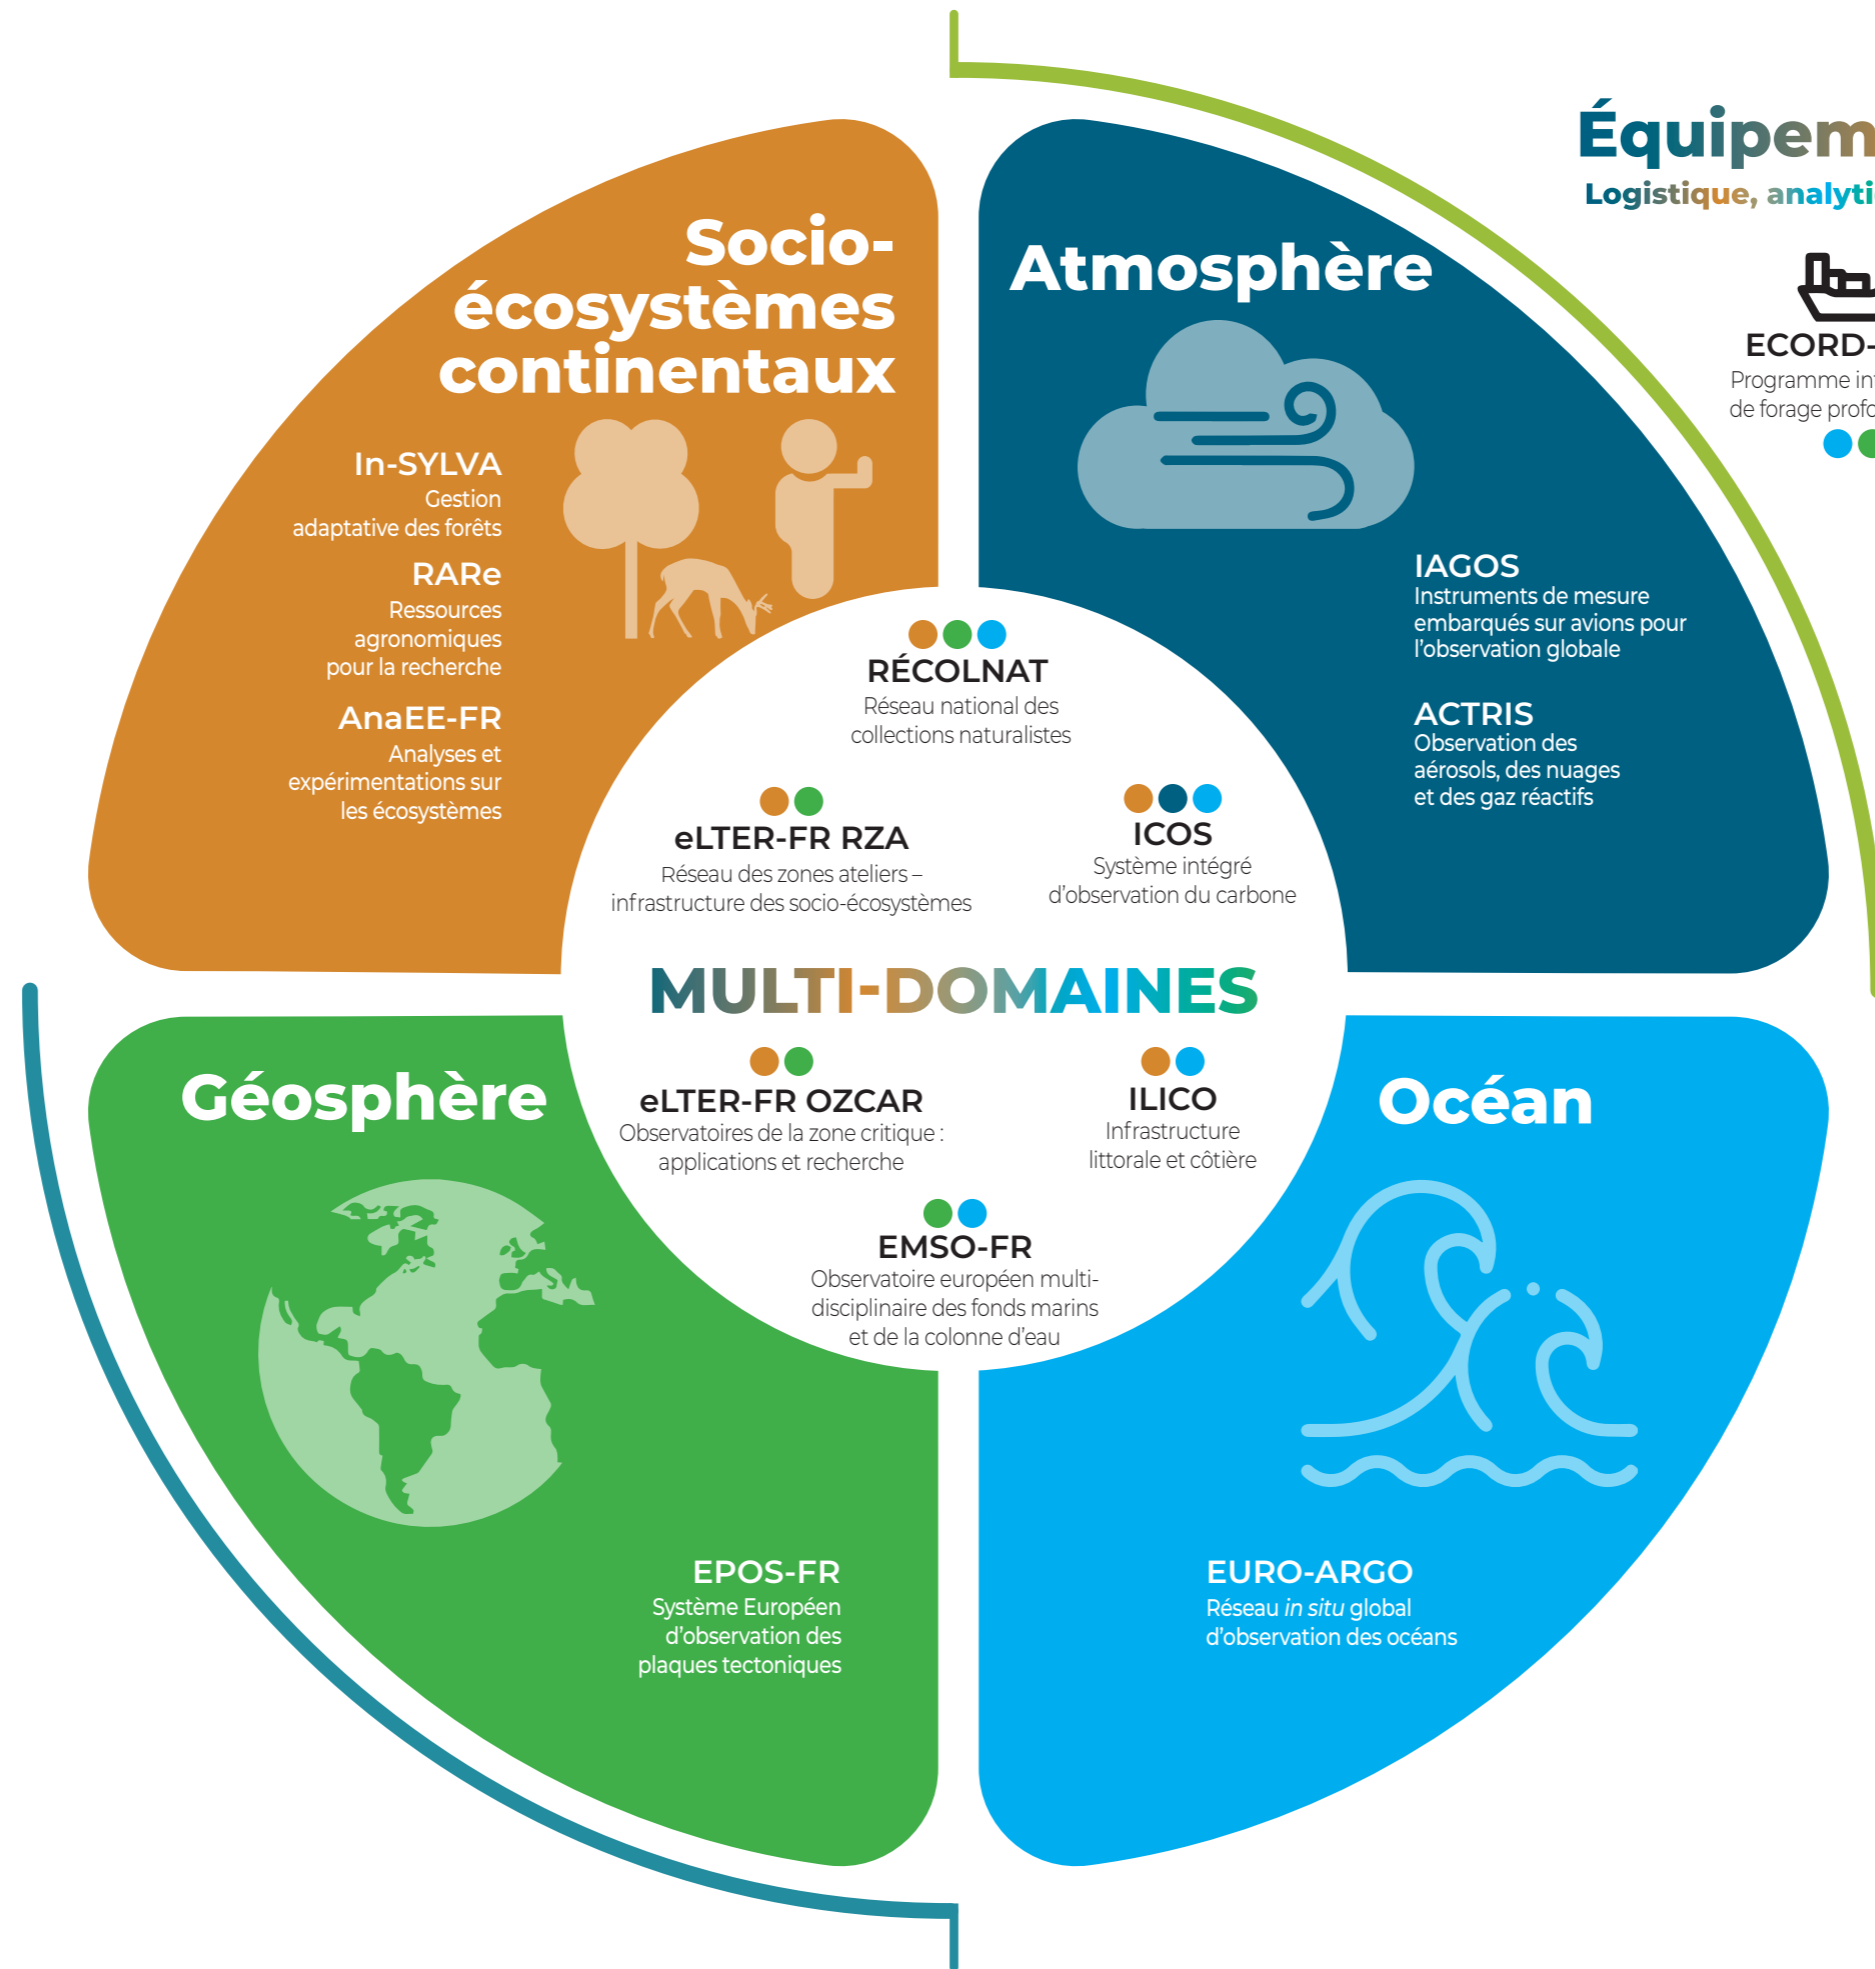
Équipem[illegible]

Logistique, analyti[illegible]

ECORD-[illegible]
Programme in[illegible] de forage profo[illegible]

Socio-écosystèmes continentaux

In-SYLVA
Gestion adaptative des forêts

RARe
Ressources agronomiques pour la recherche

AnaEE-FR
Analyses et expérimentations sur les écosystèmes

Atmosphère

IAGOS
Instruments de mesure embarqués sur avions pour l'observation globale

ACTRIS
Observation des aérosols, des nuages et des gaz réactifs

RÉCOLNAT
Réseau national des collections naturalistes

eLTER-FR RZA
Réseau des zones ateliers – infrastructure des socio-écosystèmes

ICOS
Système intégré d'observation du carbone

MULTI-DOMAINES

eLTER-FR OZCAR
Observatoires de la zone critique : applications et recherche

ILICO
Infrastructure littorale et côtière

EMSO-FR
Observatoire européen multi-disciplinaire des fonds marins et de la colonne d'eau

Géosphère

EPOS-FR
Système Européen d'observation des plaques tectoniques

Océan

EURO-ARGO
Réseau *in situ* global d'observation des océans